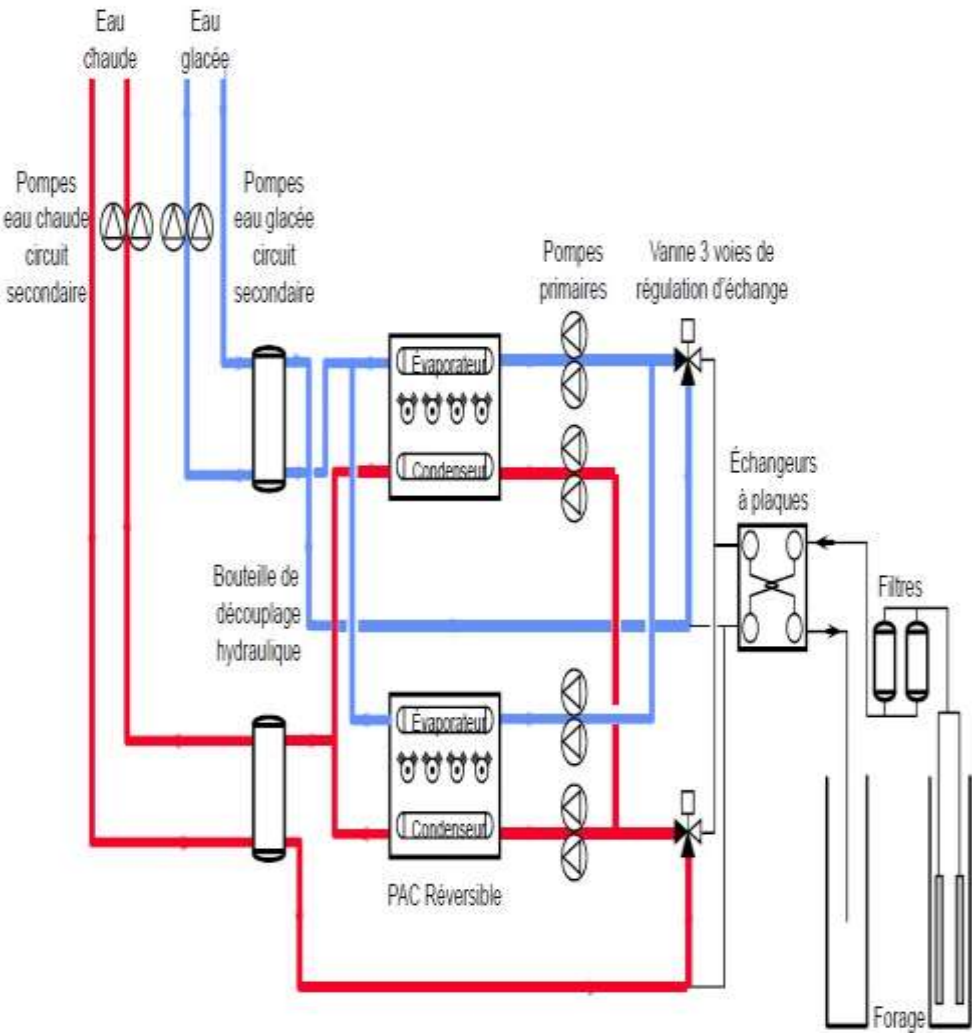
Eau chaude

Eau glacée

Pompes eau chaude circuit secondaire

Pompes eau glacée circuit secondaire

Pompes primaires

Vanne 3 voies de régulation d'échange

Évaporateur

Condenseur

Échangeurs à plaques

Bouteille de découplage hydraulique

Filtres

Évaporateur

Condenseur

PAC Réversible

Forage